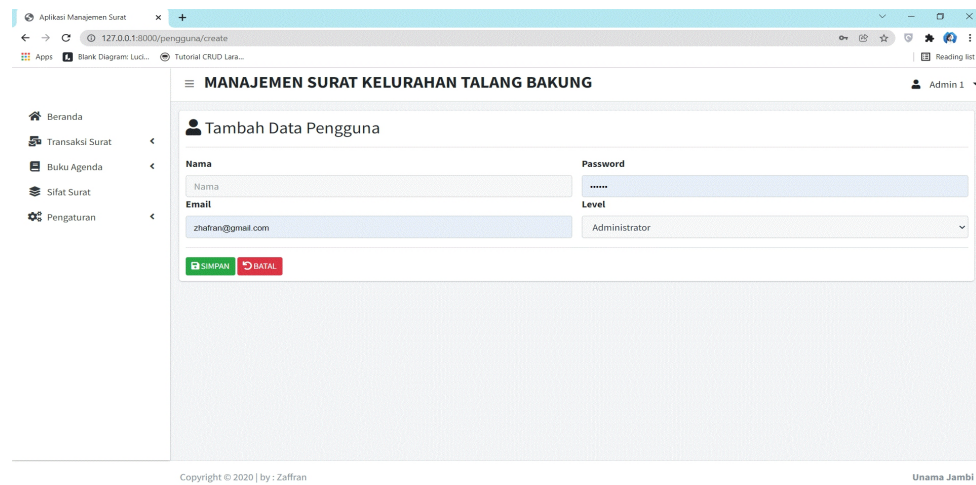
Aplikasi Manajemen Surat
127.0.0.1:8000/pengguna/create
Apps Blank Diagram: Luci... Tutorial CRUD Lara...
Reading list

MANAJEMEN SURAT KELURAHAN TALANG BAKUNG
Admin 1

Beranda
Transaksi Surat
Buku Agenda
Sifat Surat
Pengaturan

Tambah Data Pengguna

Nama
Nama
Password
••••••
Email
zhafran@gmail.com
Level
Administrator

SIMPAN BATAL

Copyright © 2020 | by : Zaffran
Unama Jambi